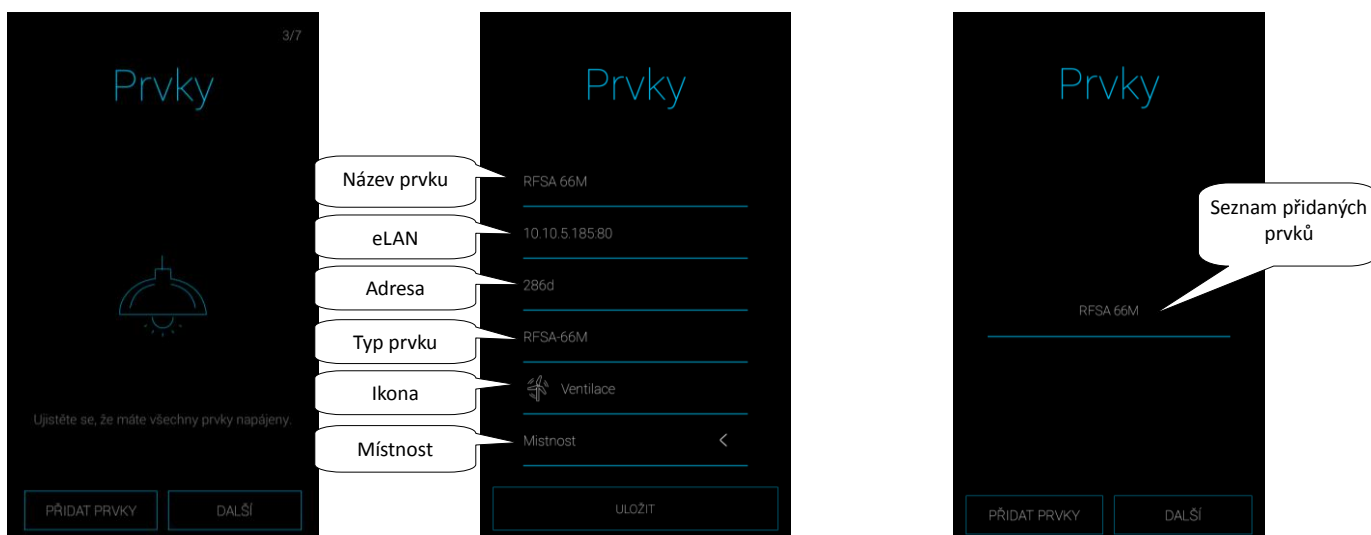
3/7

Prvky

Ujistěte se, že máte všechny prvky napájeny.

PŘIDAT PRVKY DALŠÍ

Prvky

Název prvku RFSA 66M

eLAN 10.10.5.185:80

Adresa 286d

Typ prvku RFSA-66M

Ikona Ventilace

Místnost Mistnost <

ULOŽIT

Prvky

Seznam přidaných prvků

RFSA 66M

PŘIDAT PRVKY DALŠÍ